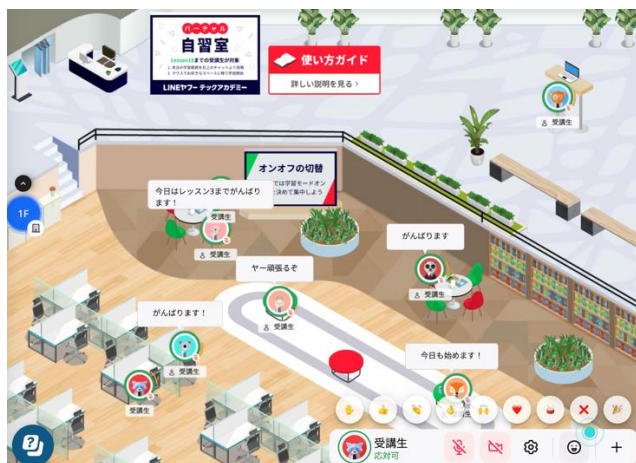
バーチャル
自習室
Lesson10までの受講生が対象
LINEヤフー テックアカデミー

使い方ガイド
詳しい説明を見る ›

受講生

オンオフの切替
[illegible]は学習モードオン
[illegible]決めて集中しよう

今日はレッスン3までがんばります！

受講生
受講生

がんばります

受講生

ヤー頑張るぞ

受講生

がんばります！

受講生

受講生

今日も始めます！

1F

受講生
応対可